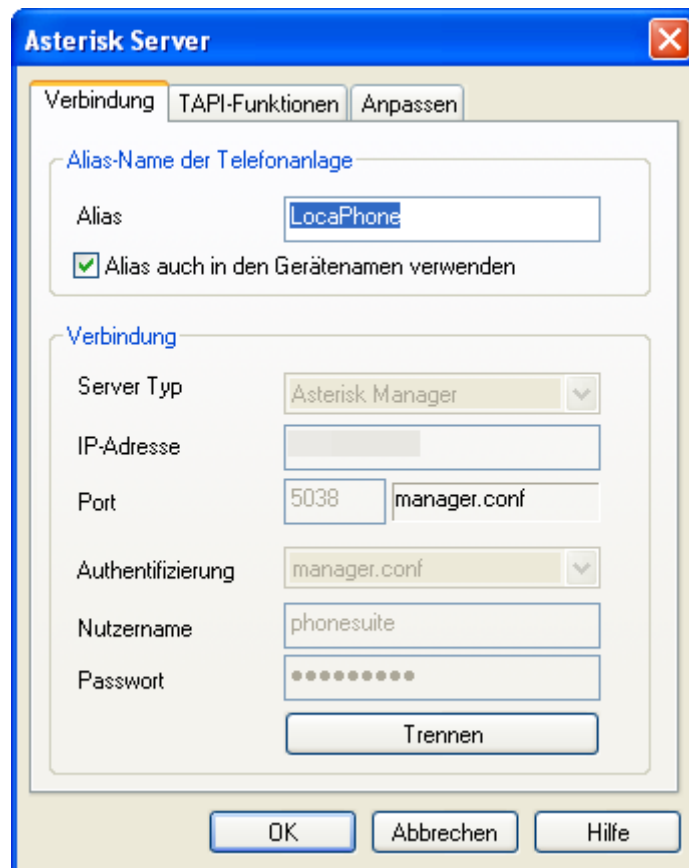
Asterisk Server

Verbindung | TAPI-Funktionen | Anpassen

Alias-Name der Telefonanlage

Alias LocaPhone

Alias auch in den Gerätenamen verwenden

Verbindung

Server Typ Asterisk Manager

IP-Adresse

Port 5038 manager.conf

Authentifizierung manager.conf

Nutzername phonesuite

Passwort •••••••••

Trennen

OK Abbrechen Hilfe